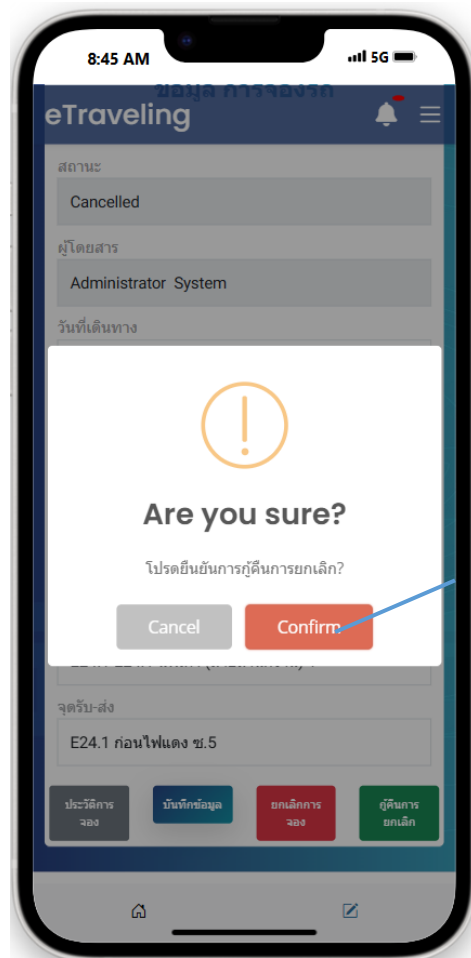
8:45 AM
5G

ข้อมูล การจองรถ
eTraveling

สถานะ
Cancelled

ผู้โดยสาร
Administrator System

วันที่เดินทาง

!

Are you sure?

โปรดยืนยันการกู้คืนการยกเลิก?

Cancel
Confirm

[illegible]

จุดรับ-ส่ง
E24.1 ก่อนไฟแดง ซ.5

ประวัติการจอง
บันทึกข้อมูล
ยกเลิกการจอง
กู้คืนการยกเลิก